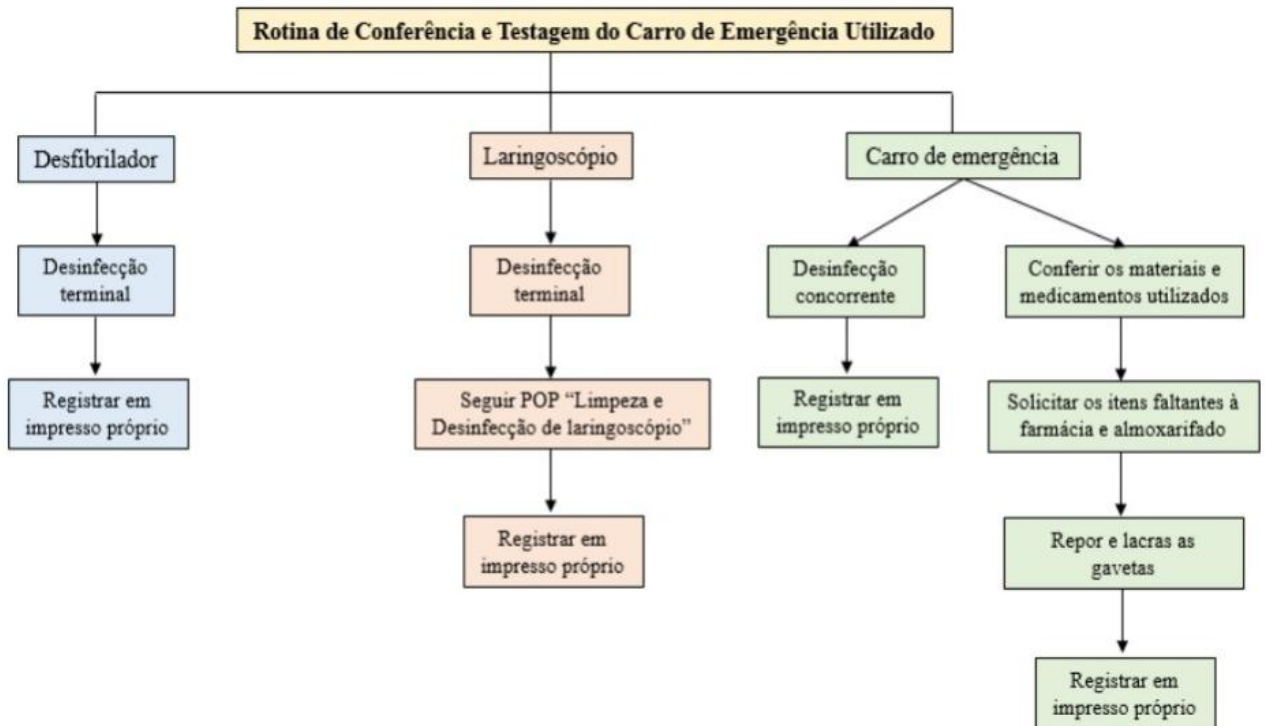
Rotina de Conferência e Testagem do Carro de Emergência Utilizado

Desfibrilador

Desinfecção terminal

Registrar em impresso próprio

Laringoscópio

Desinfecção terminal

Seguir POP “Limpeza e Desinfecção de laringoscópio”

Registrar em impresso próprio

Carro de emergência

Desinfecção concorrente

Registrar em impresso próprio

Conferir os materiais e medicamentos utilizados

Solicitar os itens faltantes à farmácia e almoxarifado

Repor e lacras as gavetas

Registrar em impresso próprio